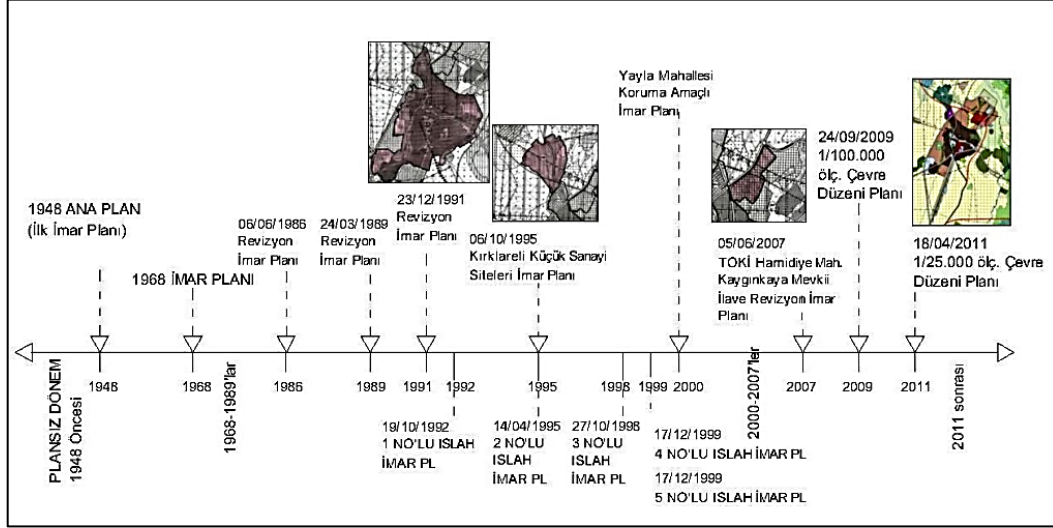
1948 ANA PLAN
(İlk İmar Planı)

1968 İMAR PLANI

06/06/1986
Revizyon
İmar Planı

24/03/1989
Revizyon
İmar Planı

23/12/1991
Revizyon
İmar Planı

06/10/1995
Kırklareli Küçük Sanayi
Siteleri İmar Planı

Yayla Mahallesi
Koruma Amaçlı
İmar Planı

05/06/2007
TOKİ Hamidiye Mah.
Kaygınkaya Mevkii
İlave Revizyon İmar
Planı

24/09/2009
1/100.000
ölç. Çevre
Düzeni Planı

18/04/2011
1/25.000 ölç. Çevre
Düzeni Planı

PLANSIZ DÖNEM
1948 Öncesi

1948

1968

1968-1989'lar

1986

1989

1991

1992

1995

1998

1999

2000

2000-2007'ler

2007

2009

2011

2011 sonrası

19/10/1992
1 NO'LU ISLAH
İMAR PL

14/04/1995
2 NO'LU
ISLAH
İMAR PL

27/10/1998
3 NO'LU
ISLAH
İMAR PL

17/12/1999
4 NO'LU ISLAH İMAR PL

17/12/1999
5 NO'LU ISLAH İMAR PL